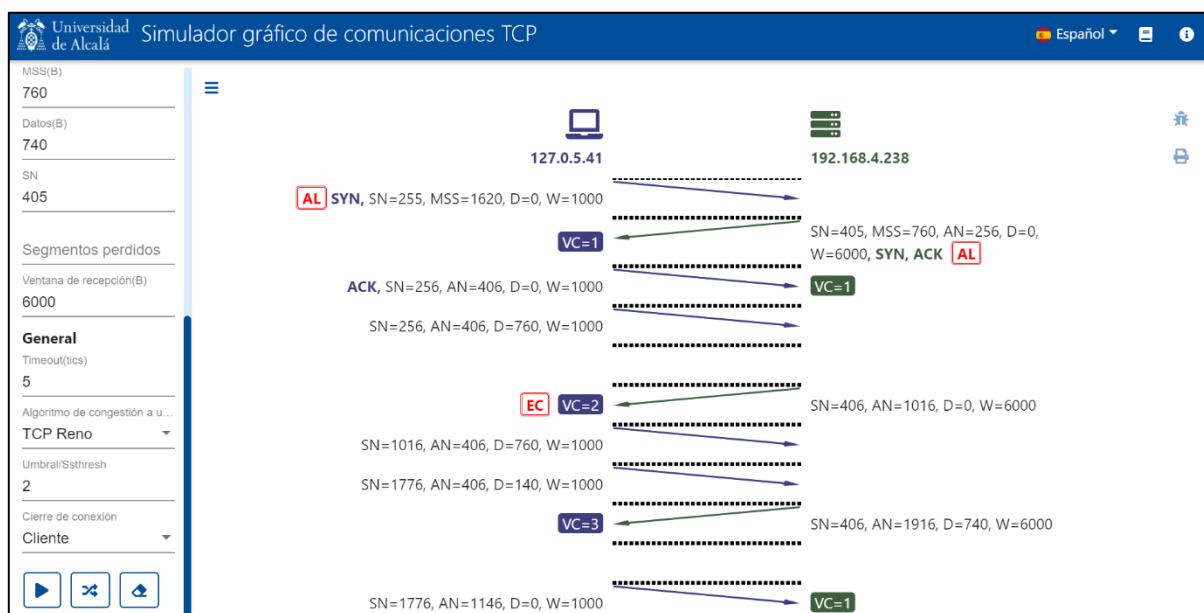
Universidad de Alcalá Simulador gráfico de comunicaciones TCP

Español

MSS(B)
760
Datos(B)
740
SN
405
Segmentos perdidos
Ventana de recepción(B)
6000
General
Timeout(tics)
5
Algoritmo de congestión a u...
TCP Reno
Umbral/Ssthresh
2
Cierre de conexión
Cliente

127.0.5.41
192.168.4.238

AL SYN, SN=255, MSS=1620, D=0, W=1000
SN=405, MSS=760, AN=256, D=0, W=6000, SYN, ACK AL
VC=1
ACK, SN=256, AN=406, D=0, W=1000
VC=1
SN=256, AN=406, D=760, W=1000
EC VC=2
SN=406, AN=1016, D=0, W=6000
SN=1016, AN=406, D=760, W=1000
SN=1776, AN=406, D=140, W=1000
VC=3
SN=406, AN=1916, D=740, W=6000
SN=1776, AN=1146, D=0, W=1000
VC=1